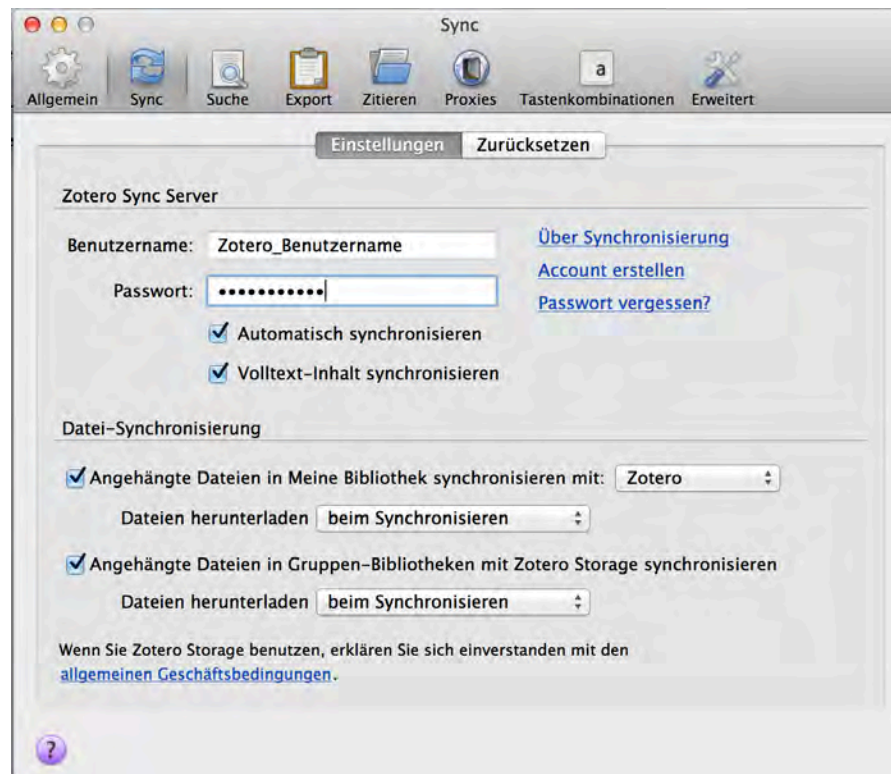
Sync

Allgemein Sync Suche Export Zitieren Proxies a Tastenkombinationen Erweitert

Einstellungen Zurücksetzen

Zotero Sync Server

Benutzername: Zotero_Benutzername

Passwort: •••••••••••

Über Synchronisierung
Account erstellen
Passwort vergessen?

Automatisch synchronisieren

Volltext-Inhalt synchronisieren

Datei-Synchronisierung

Angehängte Dateien in Meine Bibliothek synchronisieren mit: Zotero

Dateien herunterladen beim Synchronisieren

Angehängte Dateien in Gruppen-Bibliotheken mit Zotero Storage synchronisieren

Dateien herunterladen beim Synchronisieren

Wenn Sie Zotero Storage benutzen, erklären Sie sich einverstanden mit den allgemeinen Geschäftsbedingungen.

?